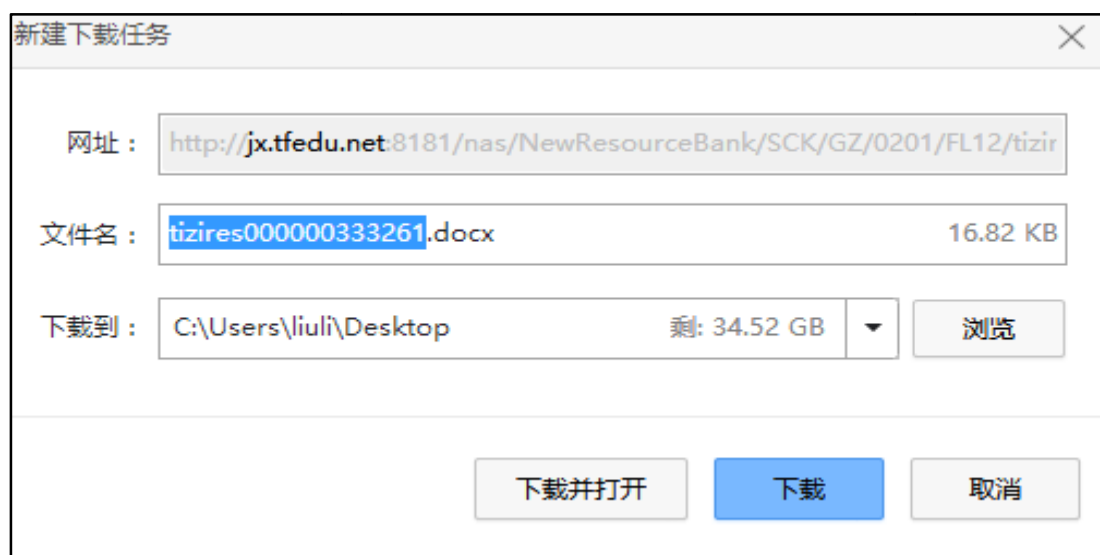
新建下载任务

网址： http://jx.tfedu.net:8181/nas/NewResourceBank/SCK/GZ/0201/FL12/tizir

文件名： tizires000000333261.docx 16.82 KB

下载到： C:\Users\liuli\Desktop 剩: 34.52 GB 浏览

下载并打开 下载 取消